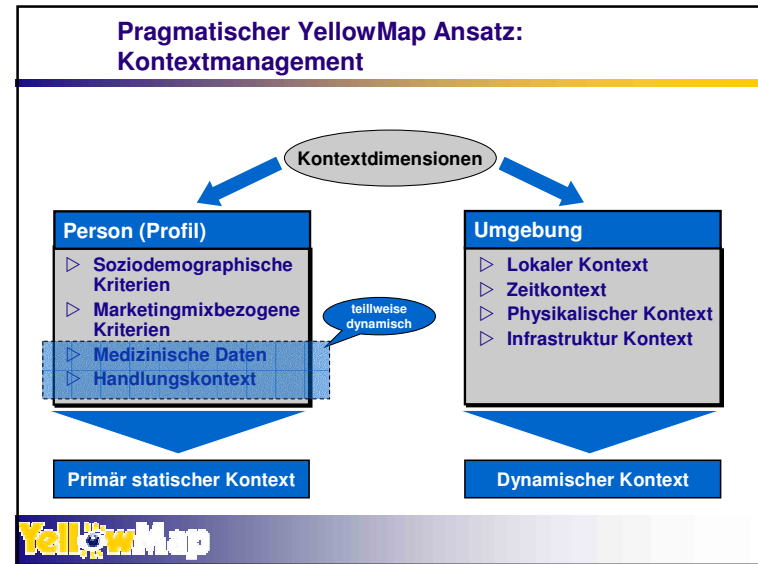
Pragmatischer YellowMap Ansatz: Kontextmanagement

Kontextdimensionen

Person (Profil)

▷ Soziodemographische Kriterien
▷ Marketingmixbezogene Kriterien
▷ Medizinische Daten
▷ Handlungskontext

teilweise dynamisch

Umgebung

▷ Lokaler Kontext
▷ Zeitkontext
▷ Physikalischer Kontext
▷ Infrastruktur Kontext

Primär statischer Kontext

Dynamischer Kontext

YellowMap